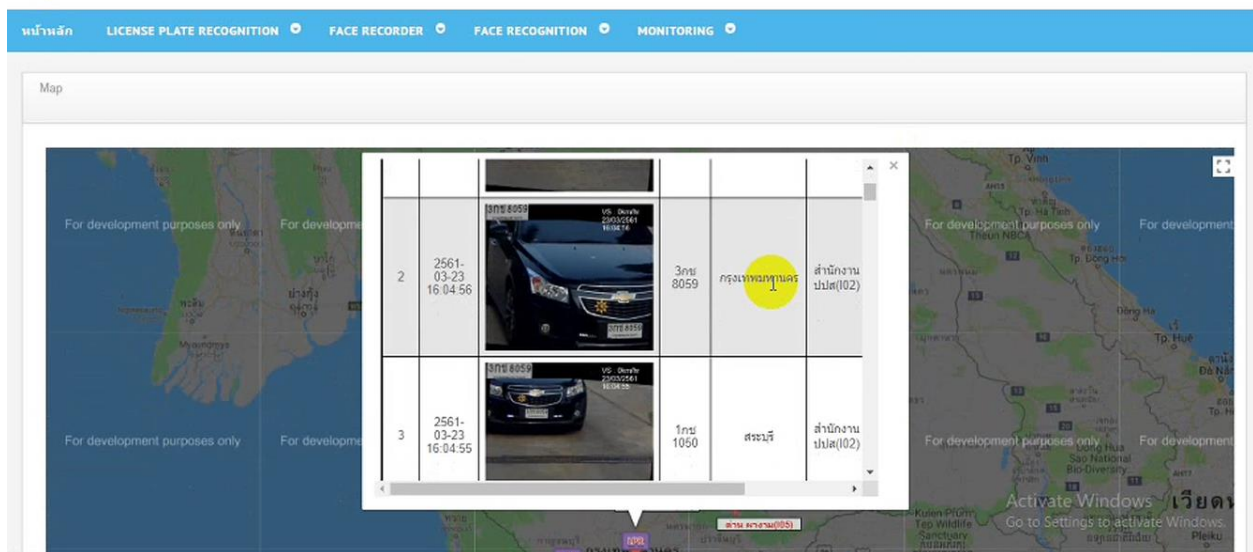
หน้าหลัก LICENSE PLATE RECOGNITION FACE RECORDER FACE RECOGNITION MONITORING

Map

For development purposes only For developme For development purposes only For development

| | | | | | |
|---|---|---|---|---|---|
| 2 | 2561-03-23 16:04:56 | 3กข 8059 | 3กข 8059 | กรุงเทพมหานคร | สำนักงาน ปปส(I02) |
| 3 | 2561-03-23 16:04:55 | 3กข 8059 | 1กข 1050 | สระบุรี | สำนักงาน ปปส(I02) |

For development purposes only For developme For development purposes only For development

Tp. Vinh Tp. Ha Tinh Tp. Đông Hới Đông Hà Tp. Huế Đà Nẵng Hue Saola National Bio-Diversity Kuien Prum Tep Wildlife Sanctuary Pleiku เวียดนาม

Activate Windows
Go to Settings to activate Windows.